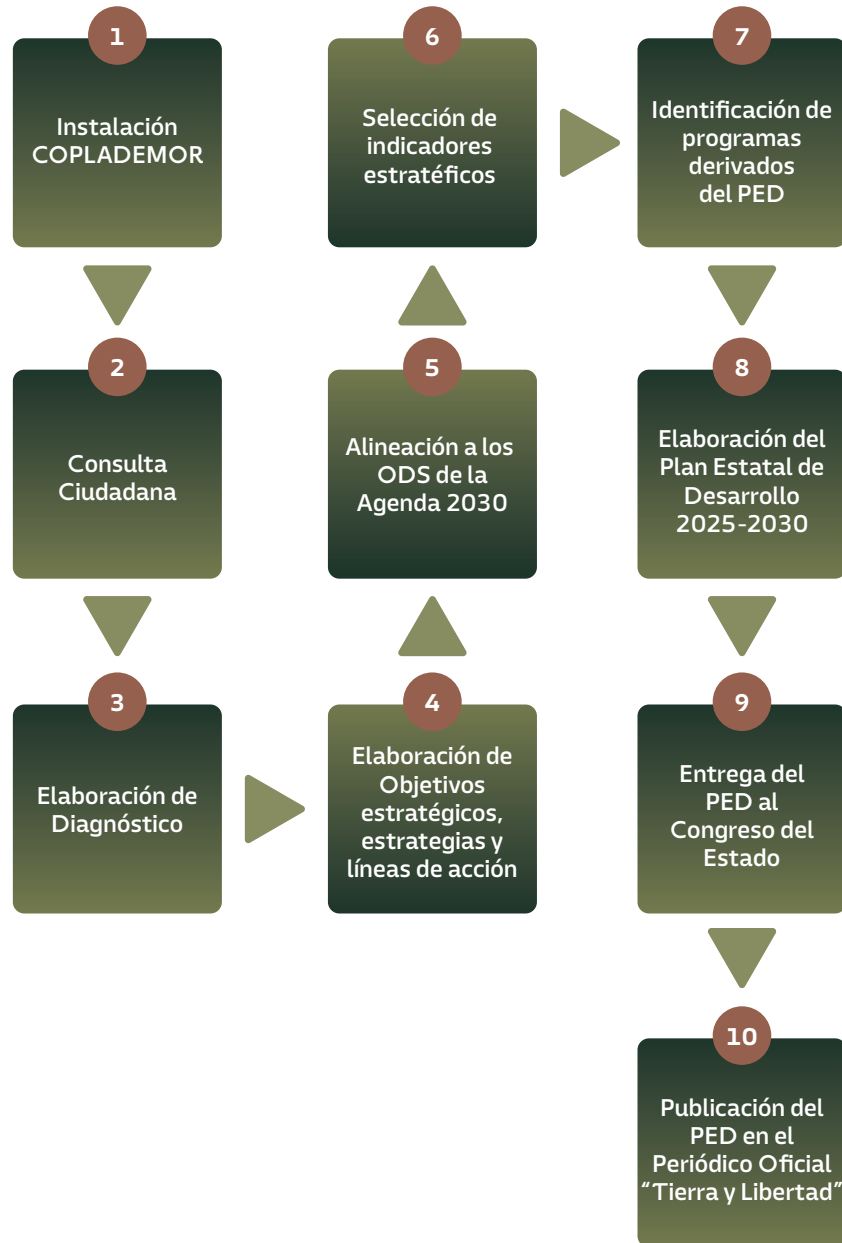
1
Instalación COPLADEMOR

2
Consulta Ciudadana

3
Elaboración de Diagnóstico

4
Elaboración de Objetivos estratégicos, estrategias y líneas de acción

5
Alineación a los ODS de la Agenda 2030

6
Selección de indicadores estratéficos

7
Identificación de programas derivados del PED

8
Elaboración del Plan Estatal de Desarrollo 2025-2030

9
Entrega del PED al Congreso del Estado

10
Publicación del PED en el Periódico Oficial "Tierra y Libertad"